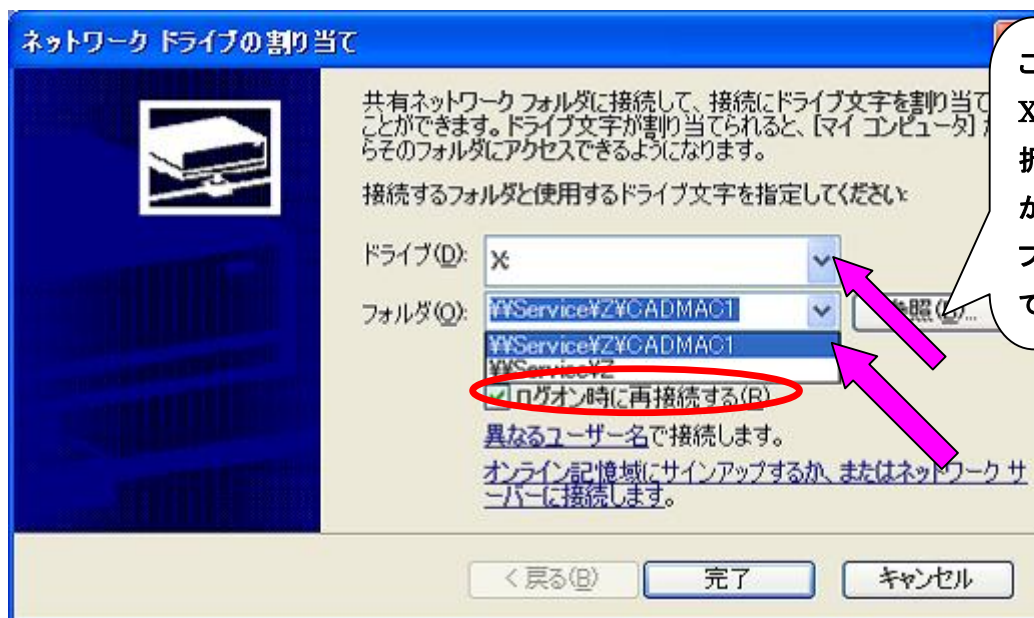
ネットワーク ドライブの割り当て

共有ネットワーク フォルダに接続して、接続にドライブ文字を割り当て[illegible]ことができます。ドライブ文字が割り当てられると、[マイ コンピュータ] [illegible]らそのフォルダにアクセスできるようになります。

接続するフォルダと使用するドライブ文字を指定してください:

ドライブ(D): X:

フォルダ(O): ¥¥Service¥Z¥CADMAC1

¥¥Service¥Z¥CADMAC1
¥¥Service¥Z

参照(B)...

ログオン時に再接続する(R)

異なるユーザー名で接続します。

オンライン記憶域にサインアップするか、またはネットワーク サーバーに接続します。

< 戻る(B)　完了　キャンセル

こ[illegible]
X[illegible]
抗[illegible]
か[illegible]
フ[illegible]
て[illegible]